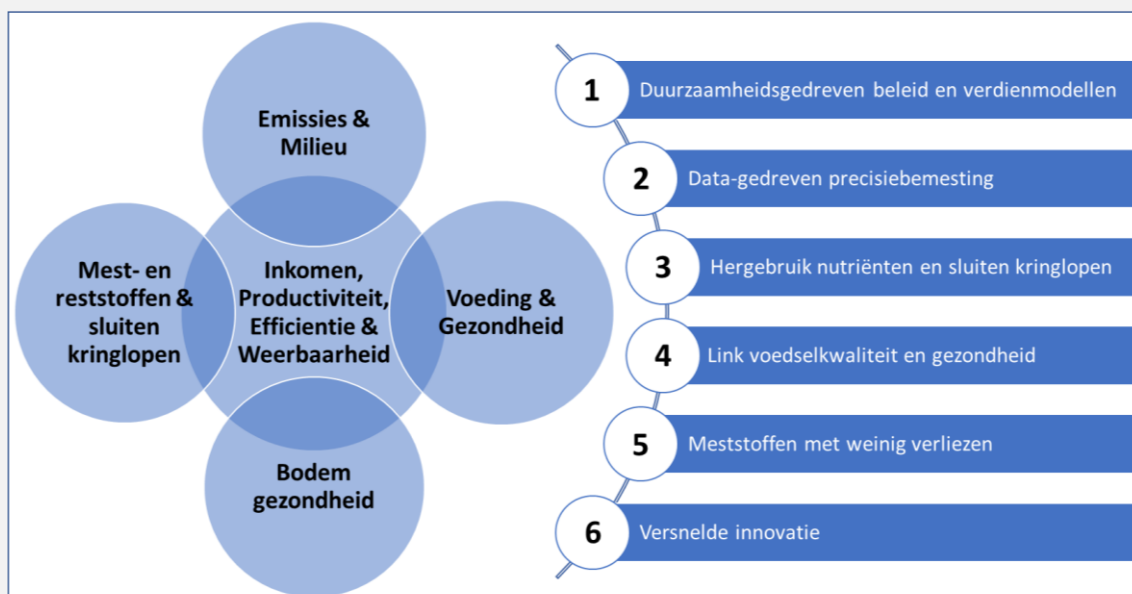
Emissies & Milieu

Mest- en reststoffen & sluiten kringlopen

Inkomen, Productiviteit, Efficientie & Weerbaarheid

Voeding & Gezondheid

Bodem gezondheid

1 Duurzaamheidsgedreven beleid en verdienmodellen

2 Data-gedreven precisiebemesting

3 Hergebruik nutriënten en sluiten kringlopen

4 Link voedselkwaliteit en gezondheid

5 Meststoffen met weinig verliezen

6 Versnelde innovatie